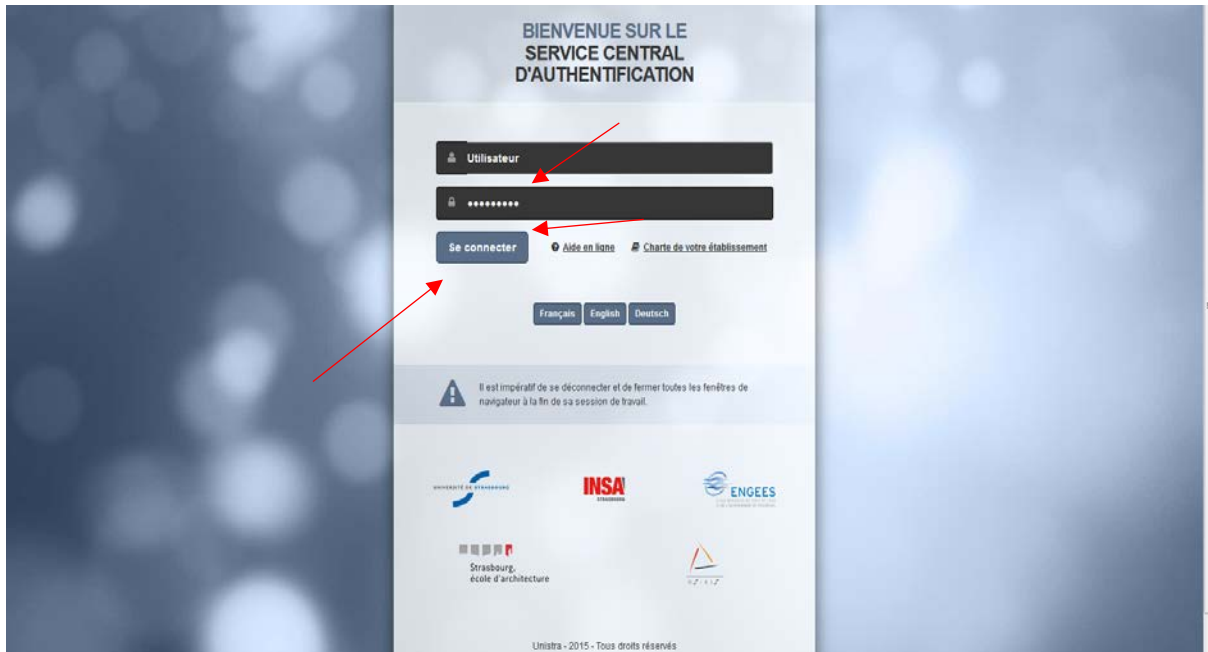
BIENVENUE SUR LE
SERVICE CENTRAL
D'AUTHENTIFICATION

Utilisateur

•••••••••

Se connecter

Aide en ligne

Charte de votre établissement

Français English Deutsch

Il est impératif de se déconnecter et de fermer toutes les fenêtres de navigateur à la fin de sa session de travail.

UNIVERSITÉ DE STRASBOURG

INSA STRASBOURG

ENGEES

Strasbourg, école d'architecture

Unistra - 2015 - Tous droits réservés